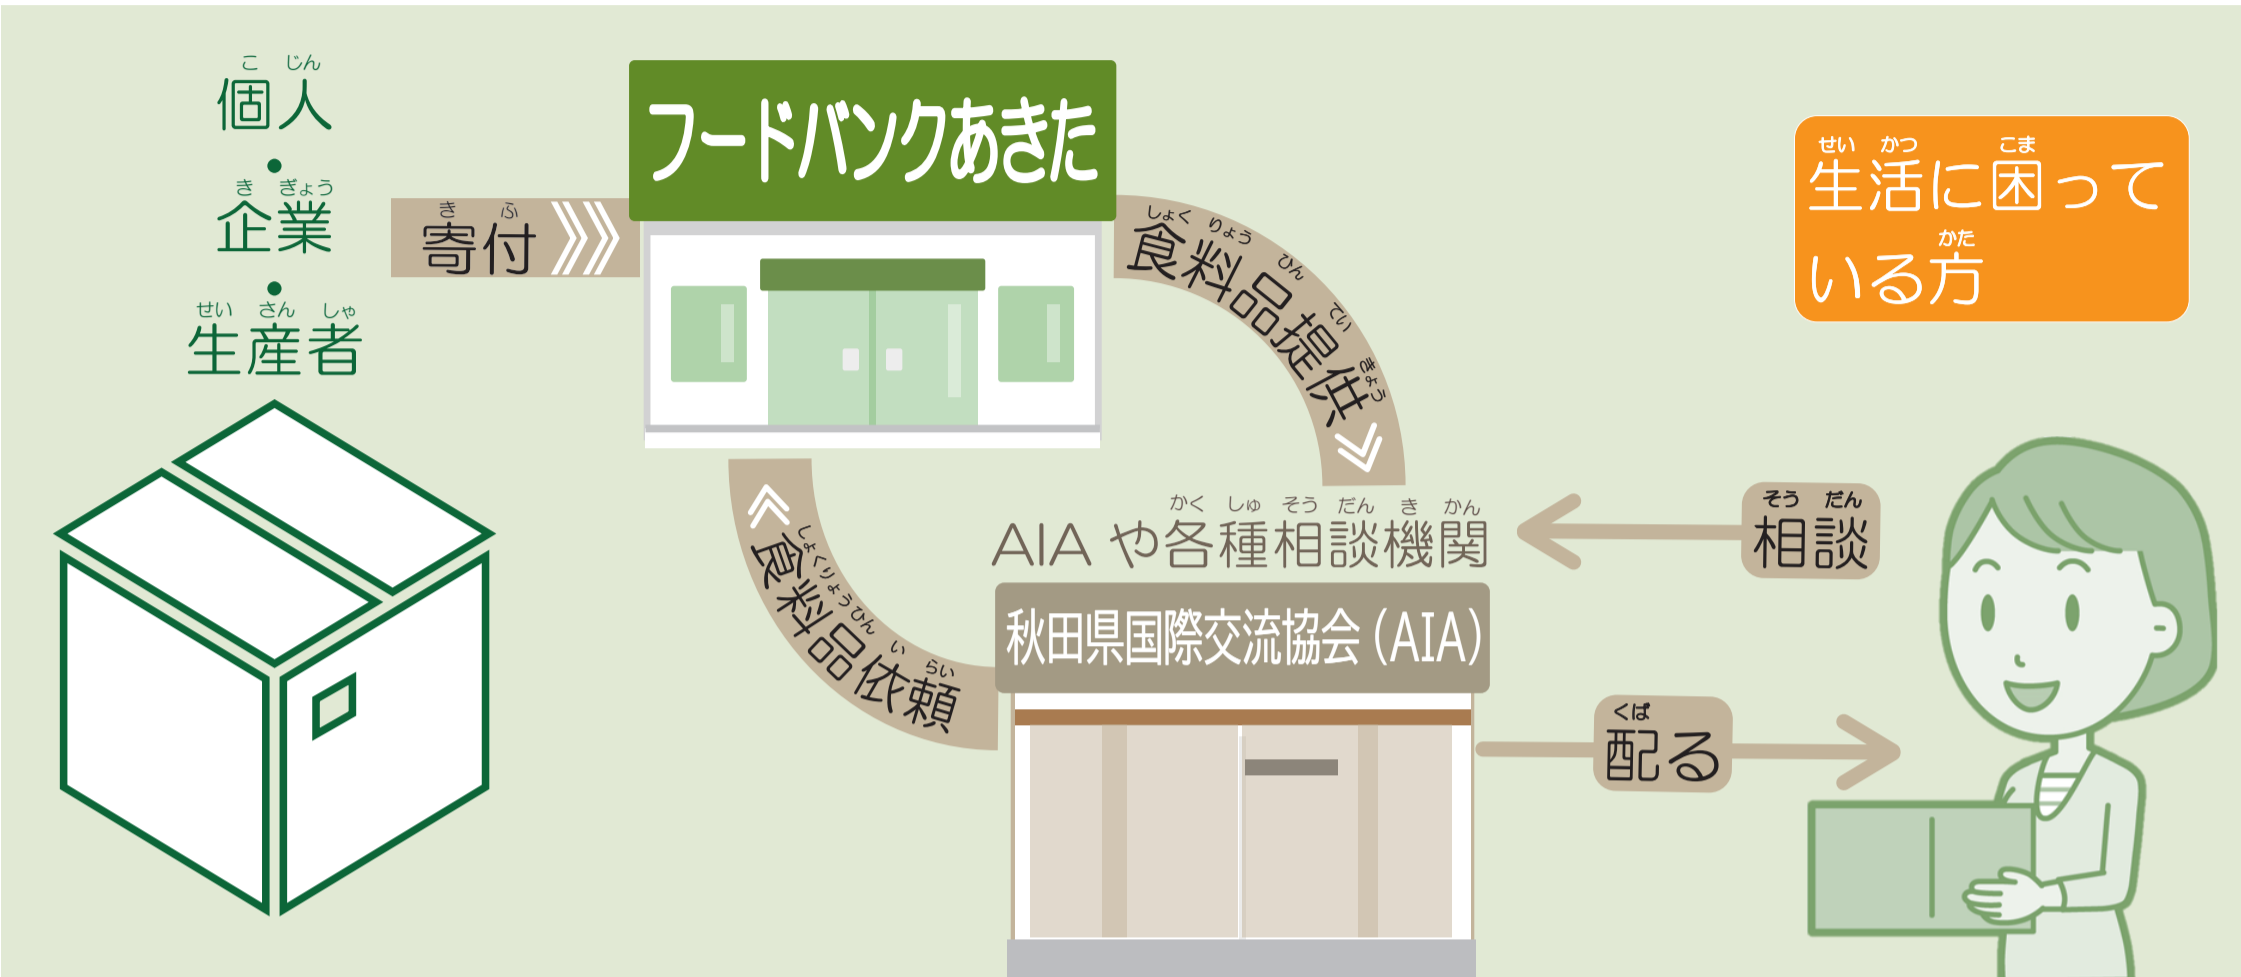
こ じん
個人
・
き ぎょう
企業
・
せい さん しゃ
生産者

き ふ
寄付

フードバンクあきた

しょく りょう ひん てい きょう
食料品提供

しょく りょう ひん い らい
食料品依頼

かく しゅ そう だん き かん
AIA や各種相談機関

秋田県国際交流協会（AIA）

そう だん
相談

くば
配る

せい かつ こま
生活に困って
かた
いる方